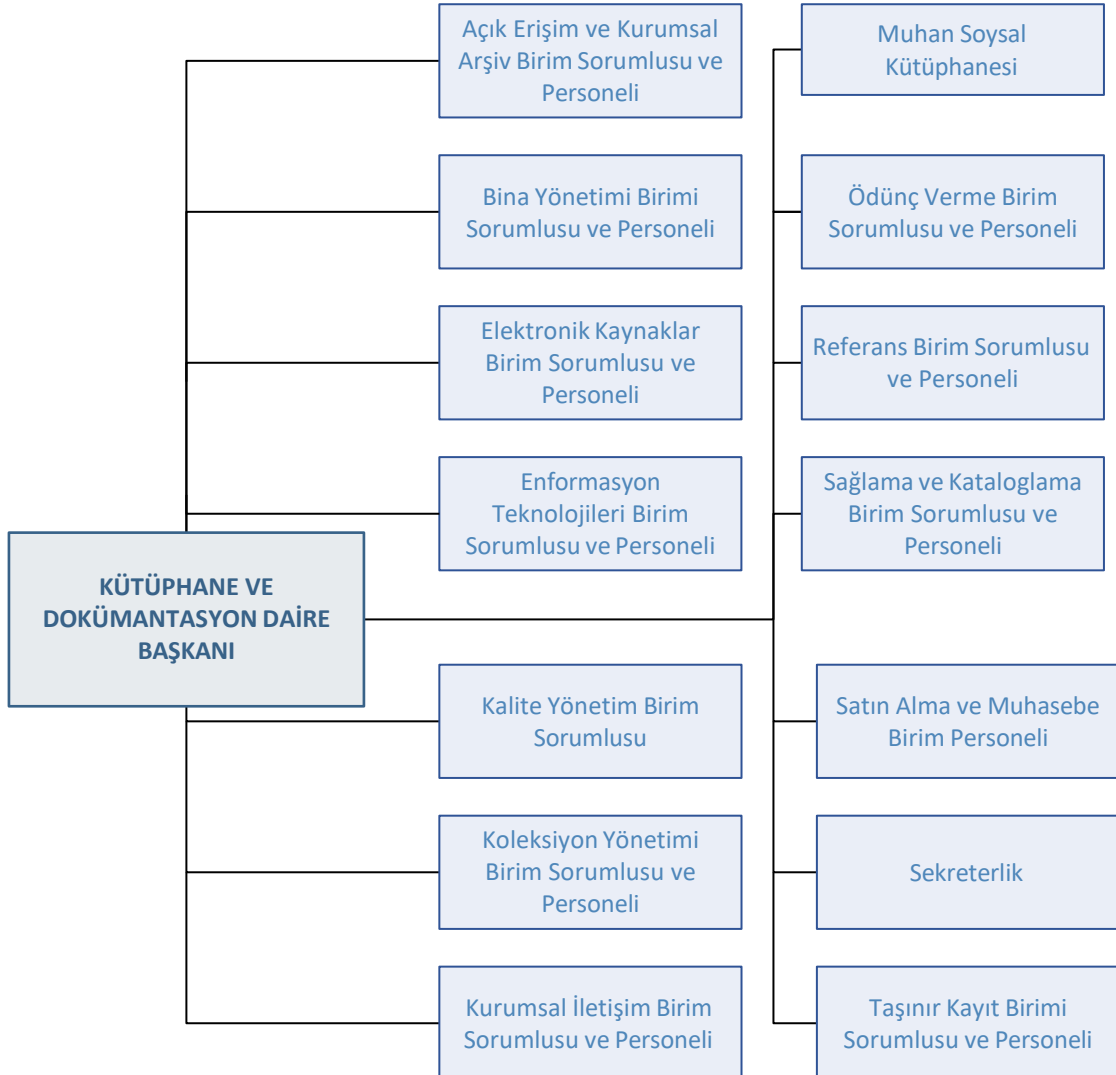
KÜTÜPHANE VE DOKÜMANTASYON DAİRE BAŞKANI

Açık Erişim ve Kurumsal Arşiv Birim Sorumlusu ve Personeli

Bina Yönetimi Birimi Sorumlusu ve Personeli

Elektronik Kaynaklar Birim Sorumlusu ve Personeli

Enformasyon Teknolojileri Birim Sorumlusu ve Personeli

Kalite Yönetim Birim Sorumlusu

Koleksiyon Yönetimi Birim Sorumlusu ve Personeli

Kurumsal İletişim Birim Sorumlusu ve Personeli

Muhan Soysal Kütüphanesi

Ödünç Verme Birim Sorumlusu ve Personeli

Referans Birim Sorumlusu ve Personeli

Sağlama ve Kataloglama Birim Sorumlusu ve Personeli

Satın Alma ve Muhasebe Birim Personeli

Sekreterlik

Taşınır Kayıt Birimi Sorumlusu ve Personeli